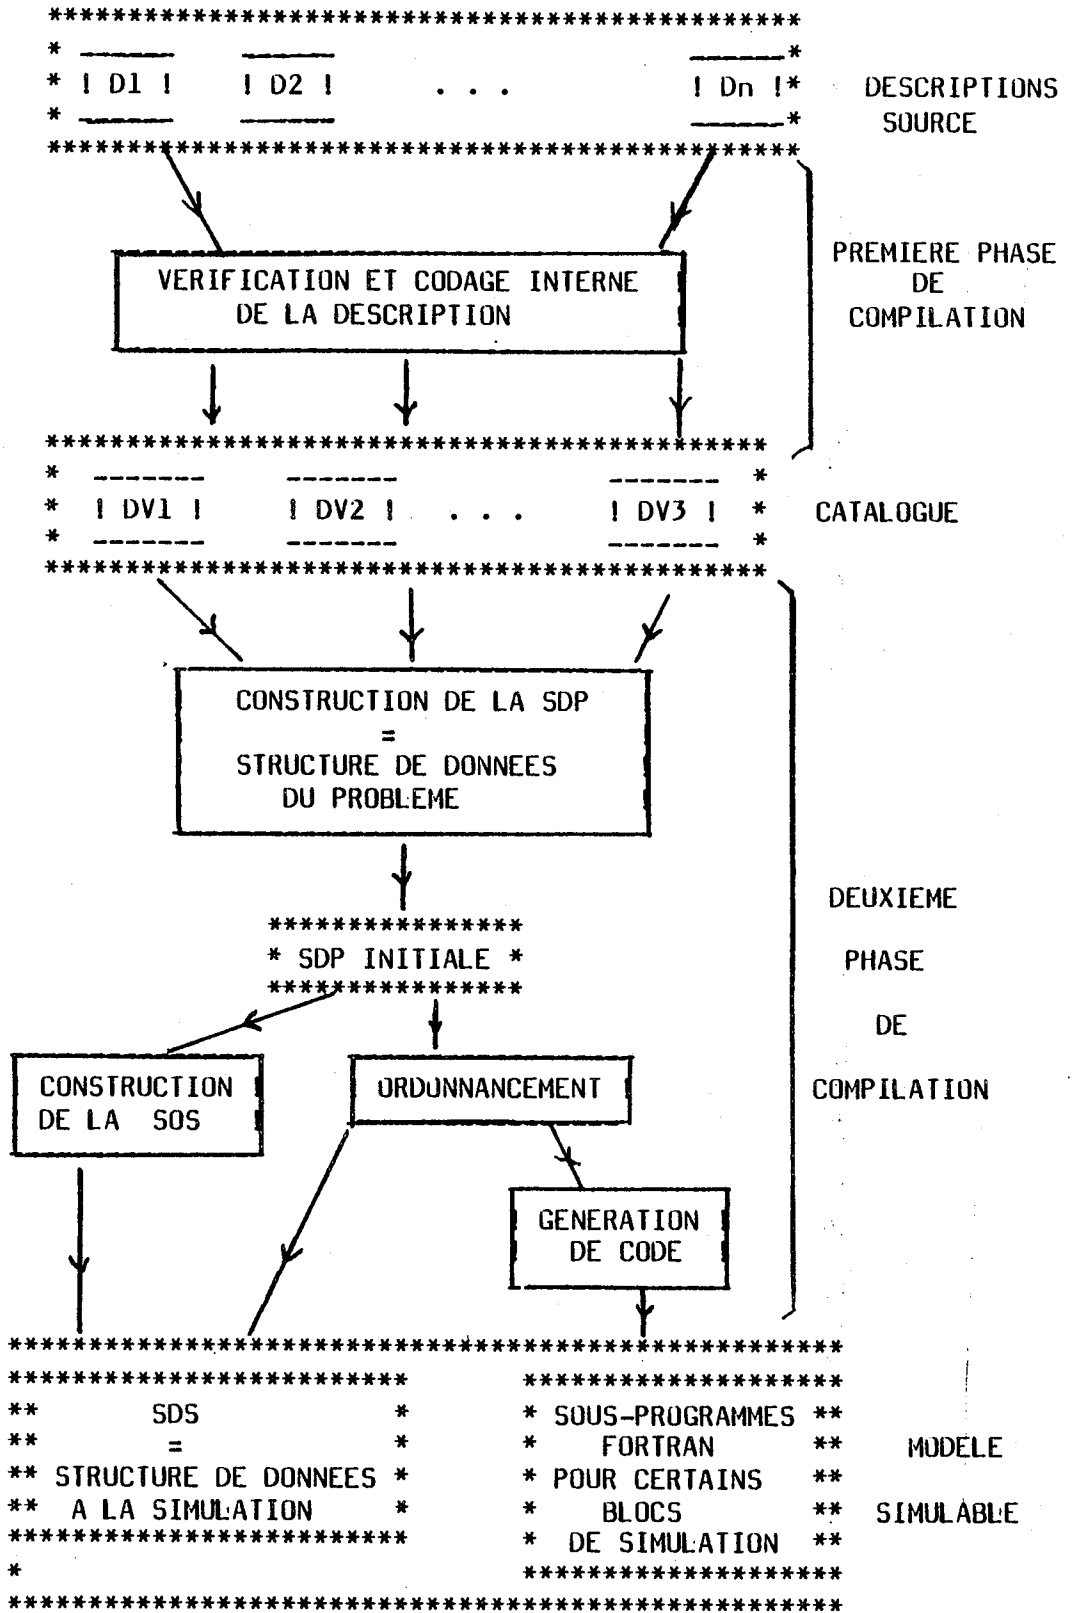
! D1 !   ! D2 !   . . .   ! Dn !

DESCRIPTIONS SOURCE

VERIFICATION ET CODAGE INTERNE DE LA DESCRIPTION

PREMIERE PHASE DE COMPILATION

! DV1 !   ! DV2 !   . . .   ! DV3 !

CATALOGUE

CONSTRUCTION DE LA SDP = STRUCTURE DE DONNEES DU PROBLEME

SDP INITIALE

CONSTRUCTION DE LA SOS

ORDONNANCEMENT

GENERATION DE CODE

DEUXIEME PHASE DE COMPILATION

SDS = STRUCTURE DE DONNEES A LA SIMULATION

SOUS-PROGRAMMES FORTRAN POUR CERTAINS BLOCS DE SIMULATION

MODELE SIMULABLE